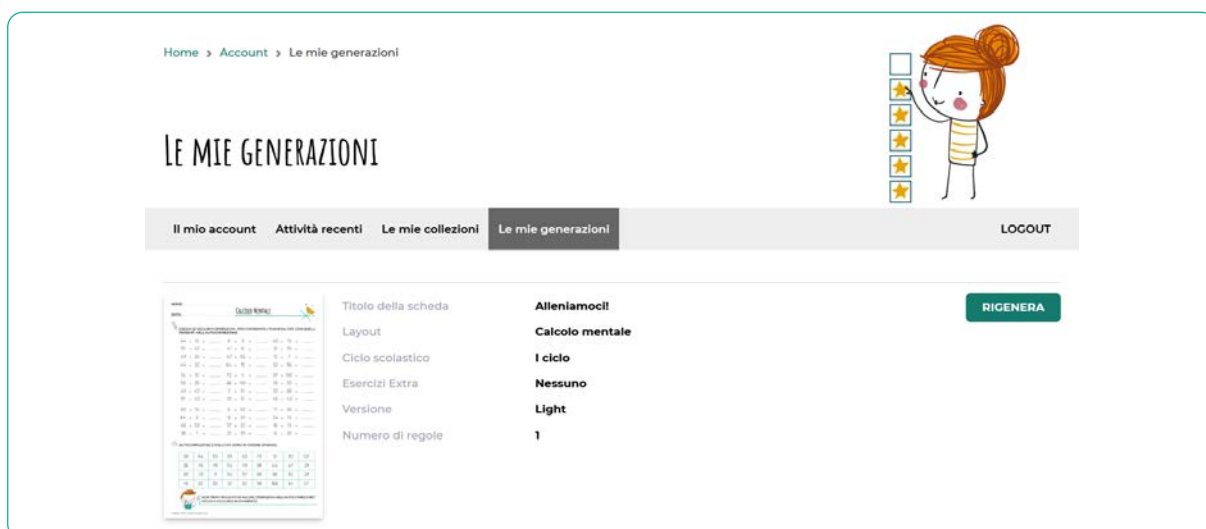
Home › Account › Le mie generazioni

Le mie generazioni

Il mio account | Attività recenti | Le mie collezioni | Le mie generazioni | LOGOUT

Calcolo Mentale

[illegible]

Titolo della scheda | Alleniamoci!
Layout | Calcolo mentale
Ciclo scolastico | I ciclo
Esercizi Extra | Nessuno
Versione | Light
Numero di regole | 1

RIGENERA